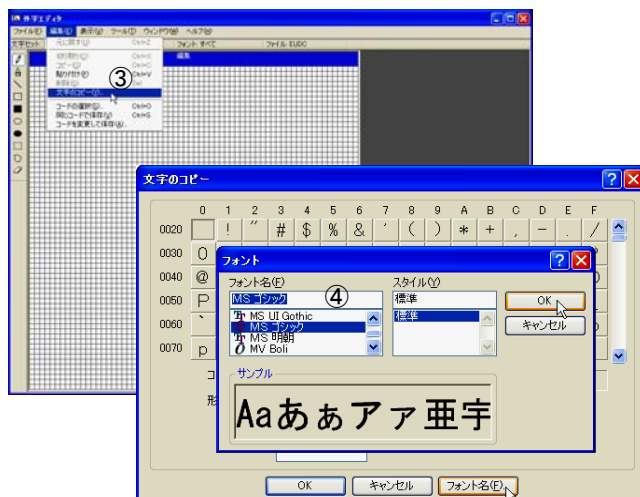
外字エディタ

ファイル(F) 編集(E) 表示(V) ツール(T) ウィンドウ(W) ヘルプ(H)

文字セット

元に戻す(U) Ctrl+Z

切り取り(T) Ctrl+X

コピー(C) Ctrl+C

貼り付け(P) Ctrl+V

削除(D) Del

文字のコピー(O)...

コードの選択(S)... Ctrl+O

同じコードで保存(A) Ctrl+S

コードを変更して保存(V)...

フォント: すべて

ファイル: EUDC

編集

③

文字のコピー

| | 0 | 1 | 2 | 3 | 4 | 5 | 6 | 7 | 8 | 9 | A | B | C | D | E | F |
|---|---|---|---|---|---|---|---|---|---|---|---|---|---|---|---|---|
| 0020 | | ! | " | # | $ | % | & | ' | ( | ) | * | + | , | - | . | / |
| 0030 | 0 | | | | | | | | | | | | | | | |
| 0040 | @ | | | | | | | | | | | | | | | |
| 0050 | P | | | | | | | | | | | | | | | |
| 0060 | ` | | | | | | | | | | | | | | | |
| 0070 | p | | | | | | | | | | | | | | | |

フォント

フォント名(F)

MS ゴシック

④

MS UI Gothic

MS ゴシック

MS 明朝

MV Boli

スタイル(Y)

標準

標準

OK

キャンセル

サンプル

Aaあぁアァ亜宇

OK

キャンセル

フォント名(F)...